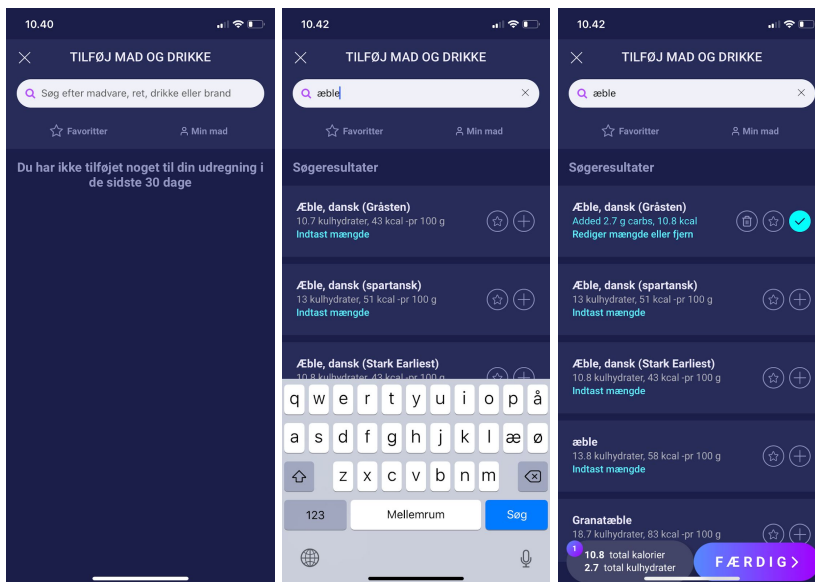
10.40

TILFØJ MAD OG DRIKKE

Søg efter madvare, ret, drikke eller brand

Favoritter

Min mad

Du har ikke tilføjet noget til din udregning i de sidste 30 dage

10.42

TILFØJ MAD OG DRIKKE

æble

Favoritter

Min mad

Søgeresultater

Æble, dansk (Gråsten)
10.7 kulhydrater, 43 kcal -pr 100 g
Indtast mængde

Æble, dansk (spartansk)
13 kulhydrater, 51 kcal -pr 100 g
Indtast mængde

Æble, dansk (Stark Earliest)
10.8 kulhydrater, 43 kcal -pr 100 g

q w e r t y u i o p å
a s d f g h j k l æ ø
z x c v b n m
123 Mellemrum Søg

10.42

TILFØJ MAD OG DRIKKE

æble

Favoritter

Min mad

Søgeresultater

Æble, dansk (Gråsten)
Added 2.7 g carbs, 10.8 kcal
Rediger mængde eller fjern

Æble, dansk (spartansk)
13 kulhydrater, 51 kcal -pr 100 g
Indtast mængde

Æble, dansk (Stark Earliest)
10.8 kulhydrater, 43 kcal -pr 100 g
Indtast mængde

æble
13.8 kulhydrater, 58 kcal -pr 100 g
Indtast mængde

Granatæble
18.7 kulhydrater, 83 kcal -pr 100 g

1
10.8 total kalorier
2.7 total kulhydrater

FÆRDIG